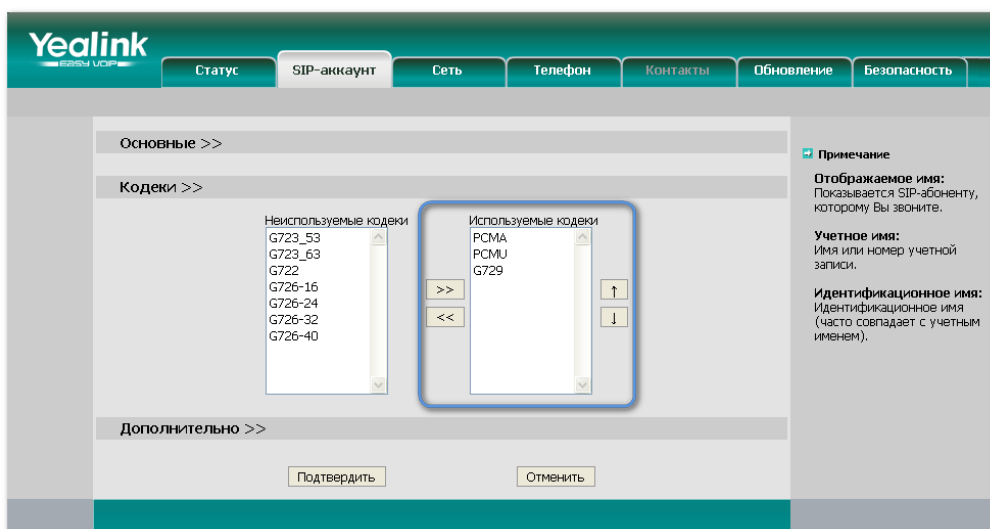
Yealink
EASY VOIP

Статус | SIP-аккаунт | Сеть | Телефон | Контакты | Обновление | Безопасность

Основные >>

Кодеки >>

Неиспользуемые кодеки
G723_53
G723_63
G722
G726-16
G726-24
G726-32
G726-40

>>
<<

Используемые кодеки
PCMA
PCMU
G729

↑
↓

Дополнительно >>

Подтвердить
Отменить

Примечание

Отображаемое имя:
Показывается SIP-абоненту, которому Вы звоните.

Учетное имя:
Имя или номер учетной записи.

Идентификационное имя:
Идентификационное имя (часто совпадает с учетным именем).